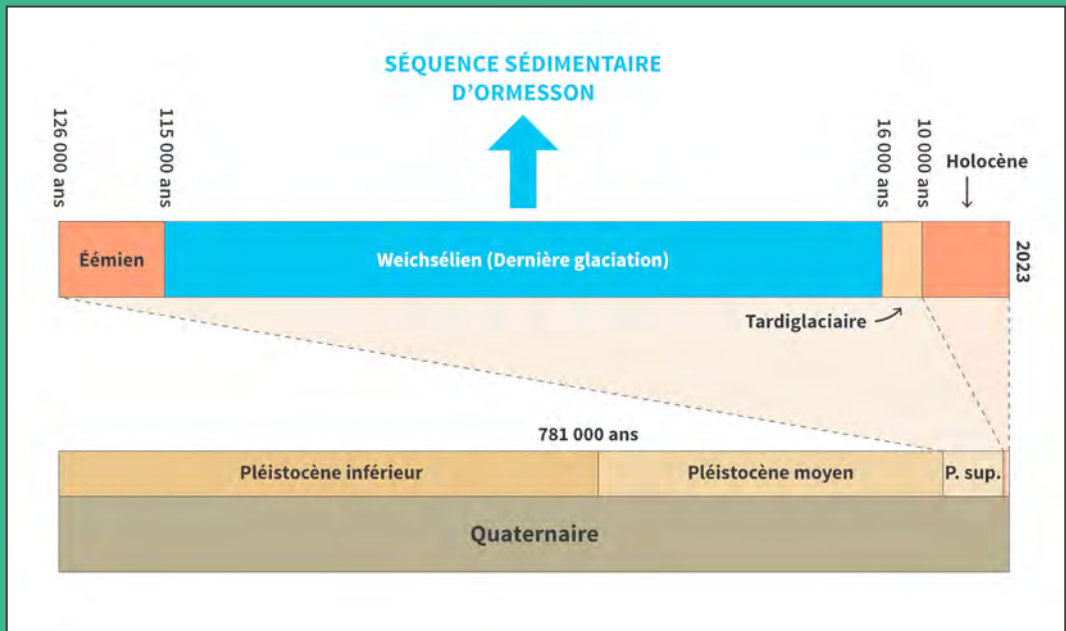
SÉQUENCE SÉDIMENTAIRE D'ORMESSON

126 000 ans

115 000 ans

16 000 ans

10 000 ans

Holocène

Éémien

Weichsélien (Dernière glaciation)

2023

Tardiglaciaire

781 000 ans

Pléistocène inférieur

Pléistocène moyen

P. sup.

Quaternaire